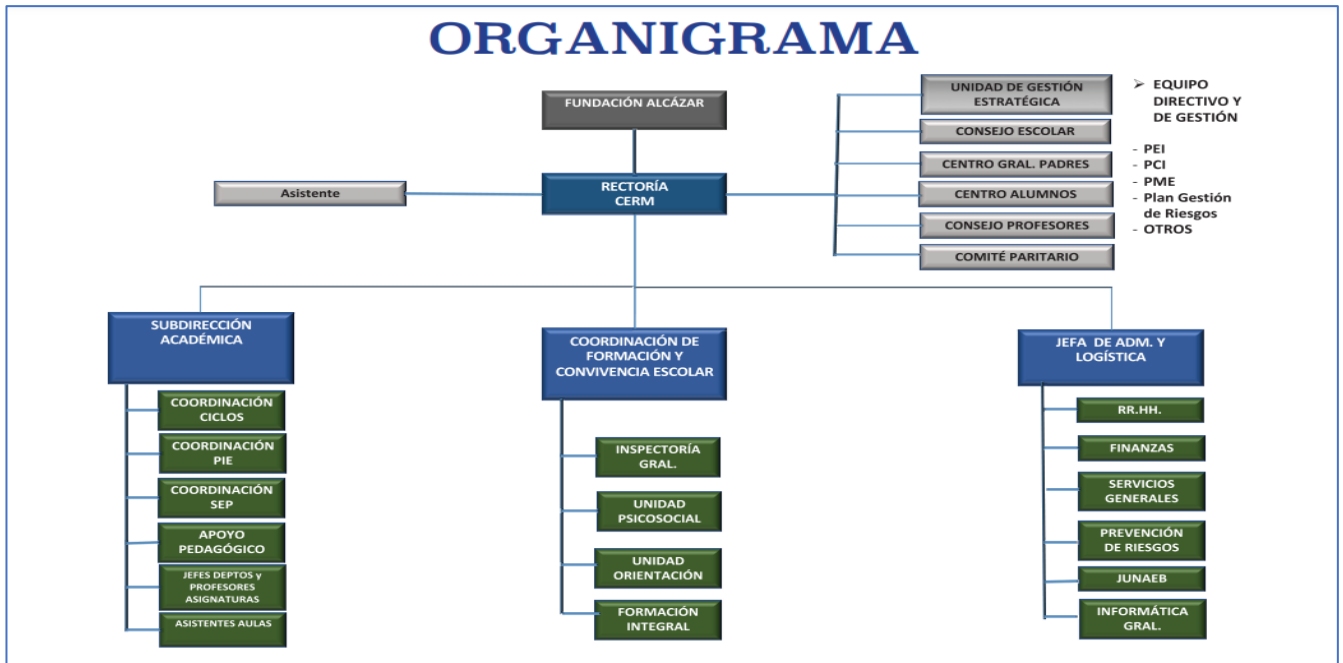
ORGANIGRAMA

FUNDACIÓN ALCÁZAR

Asistente

RECTORÍA CERM

UNIDAD DE GESTIÓN ESTRATÉGICA

CONSEJO ESCOLAR

CENTRO GRAL. PADRES

CENTRO ALUMNOS

CONSEJO PROFESORES

COMITÉ PARITARIO

➢ EQUIPO DIRECTIVO Y DE GESTIÓN

- PEI
- PCI
- PME
- Plan Gestión de Riesgos
- OTROS

SUBDIRECCIÓN ACADÉMICA

COORDINACIÓN CICLOS

COORDINACIÓN PIE

COORDINACIÓN SEP

APOYO PEDAGÓGICO

JEFES DEPTOS y PROFESORES ASIGNATURAS

ASISTENTES AULAS

COORDINACIÓN DE FORMACIÓN Y CONVIVENCIA ESCOLAR

INSPECTORÍA GRAL.

UNIDAD PSICOSOCIAL

UNIDAD ORIENTACIÓN

FORMACIÓN INTEGRAL

JEFA DE ADM. Y LOGÍSTICA

RR.HH.

FINANZAS

SERVICIOS GENERALES

PREVENCIÓN DE RIESGOS

JUNAEB

INFORMÁTICA GRAL.